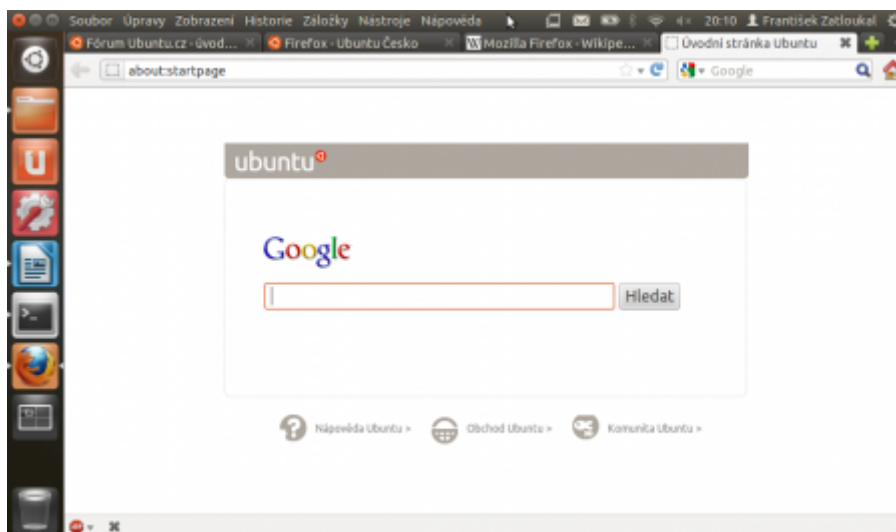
Soubor Úpravy Zobrazení Historie Záložky Nástroje Nápověda 20:10 František Zatloukal

Fórum Ubuntu.cz - úvod... Firefox - Ubuntu Česko Mozilla Firefox - Wikipe... Úvodní stránka Ubuntu

about:startpage

Google

ubuntu

Google

Hledat

Nápověda Ubuntu » Obchod Ubuntu » Komunita Ubuntu »